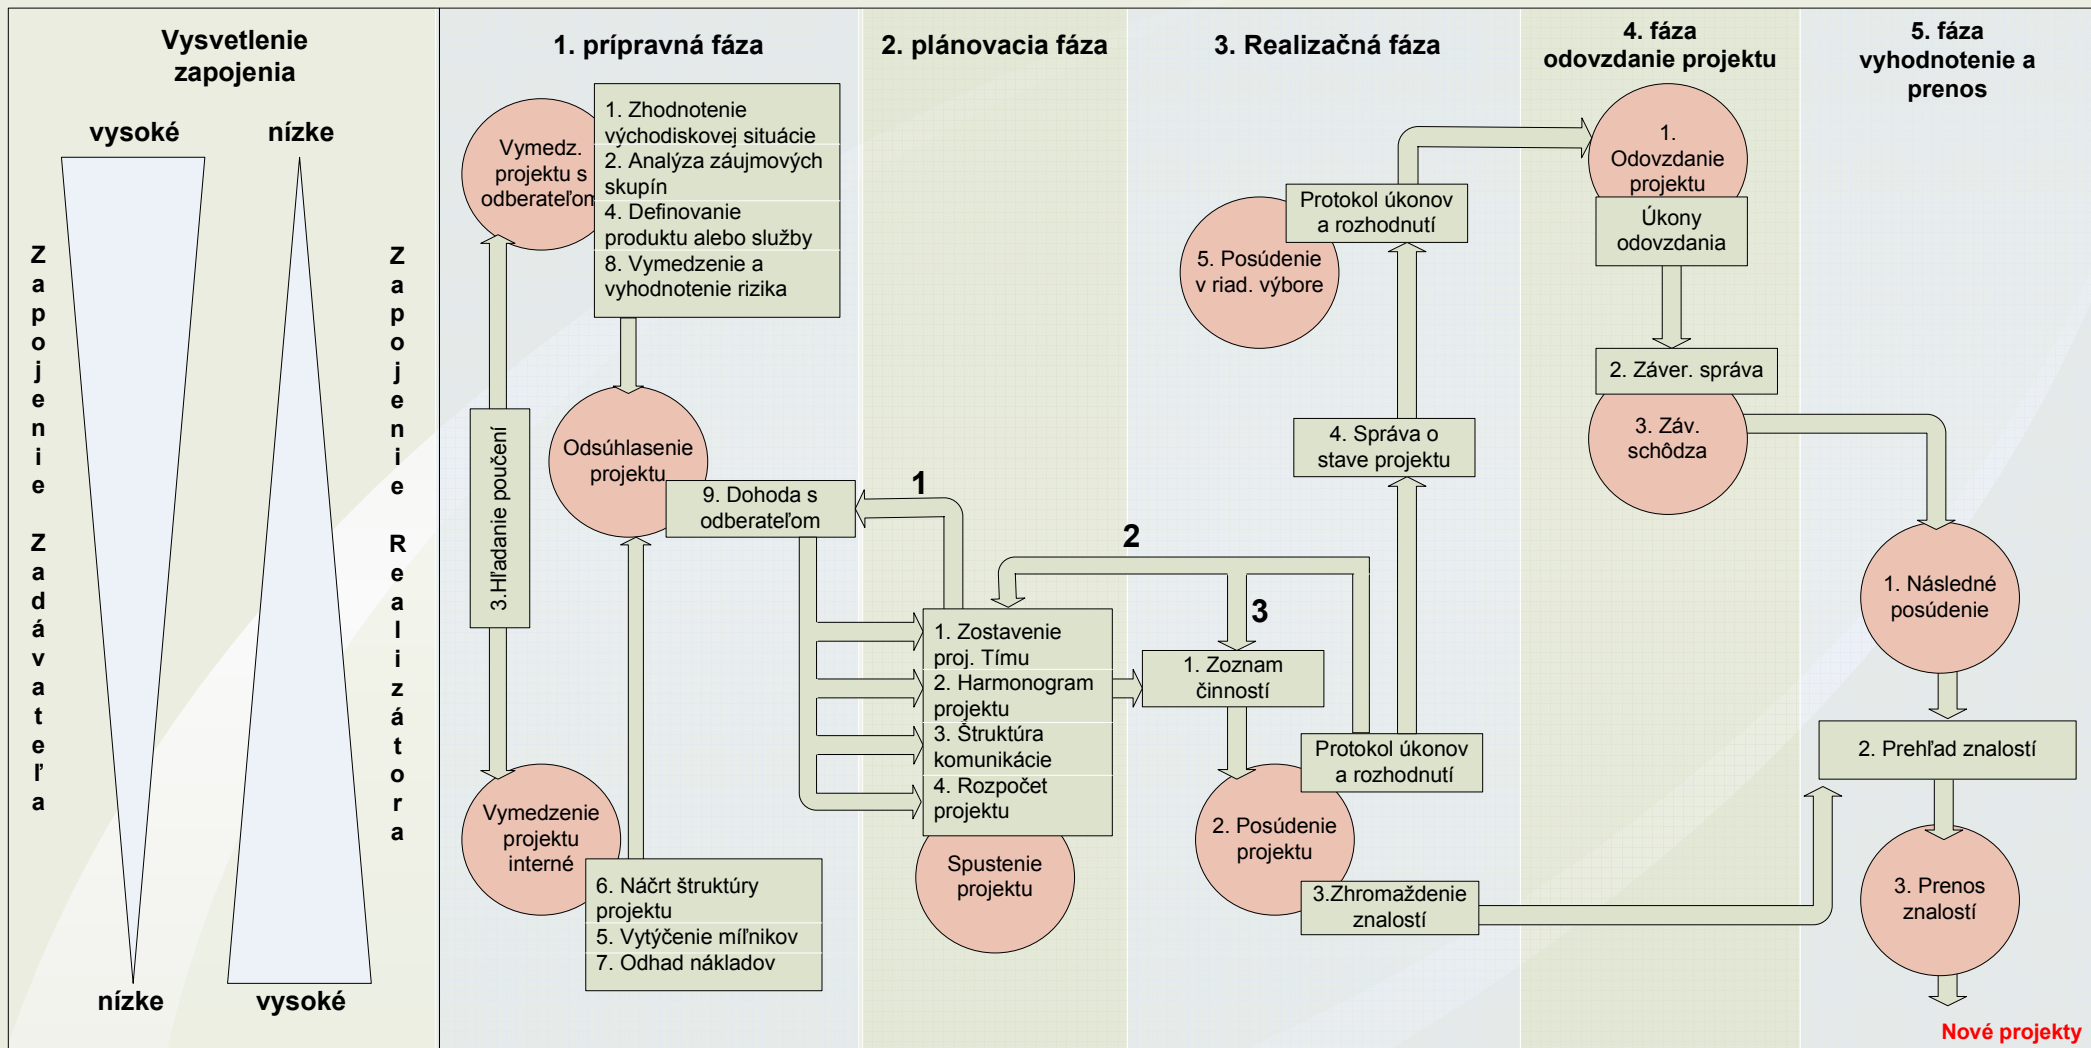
Vysvetlenie zapojenia

vysoké

nízke

Zapojenie Zadávateľa

Zapojenie Realizátora

nízke

vysoké

1. prípravná fáza

2. plánovacia fáza

3. Realizačná fáza

4. fáza odovzdanie projektu

5. fáza vyhodnotenie a prenos

Vymedz. projektu s odberateľom

1. Zhodnotenie východiskovej situácie
2. Analýza záujmových skupín
4. Definovanie produktu alebo služby
8. Vymedzenie a vyhodnotenie rizika

3.Hľadanie poučení

Odsúhlasenie projektu

9. Dohoda s odberateľom

Vymedzenie projektu interné

6. Náčrt štruktúry projektu
5. Vytýčenie míľnikov
7. Odhad nákladov

1

2

3

1. Zostavenie proj. Tímu
2. Harmonogram projektu
3. Štruktúra komunikácie
4. Rozpočet projektu

Spustenie projektu

1. Zoznam činností

Protokol úkonov a rozhodnutí

2. Posúdenie projektu

3.Zhromaždenie znalostí

4. Správa o stave projektu

Protokol úkonov a rozhodnutí

5. Posúdenie v riad. výbore

1. Odovzdanie projektu

Úkony odovzdania

2. Záver. správa

3. Záv. schôdza

1. Následné posúdenie

2. Prehľad znalostí

3. Prenos znalostí

Nové projekty